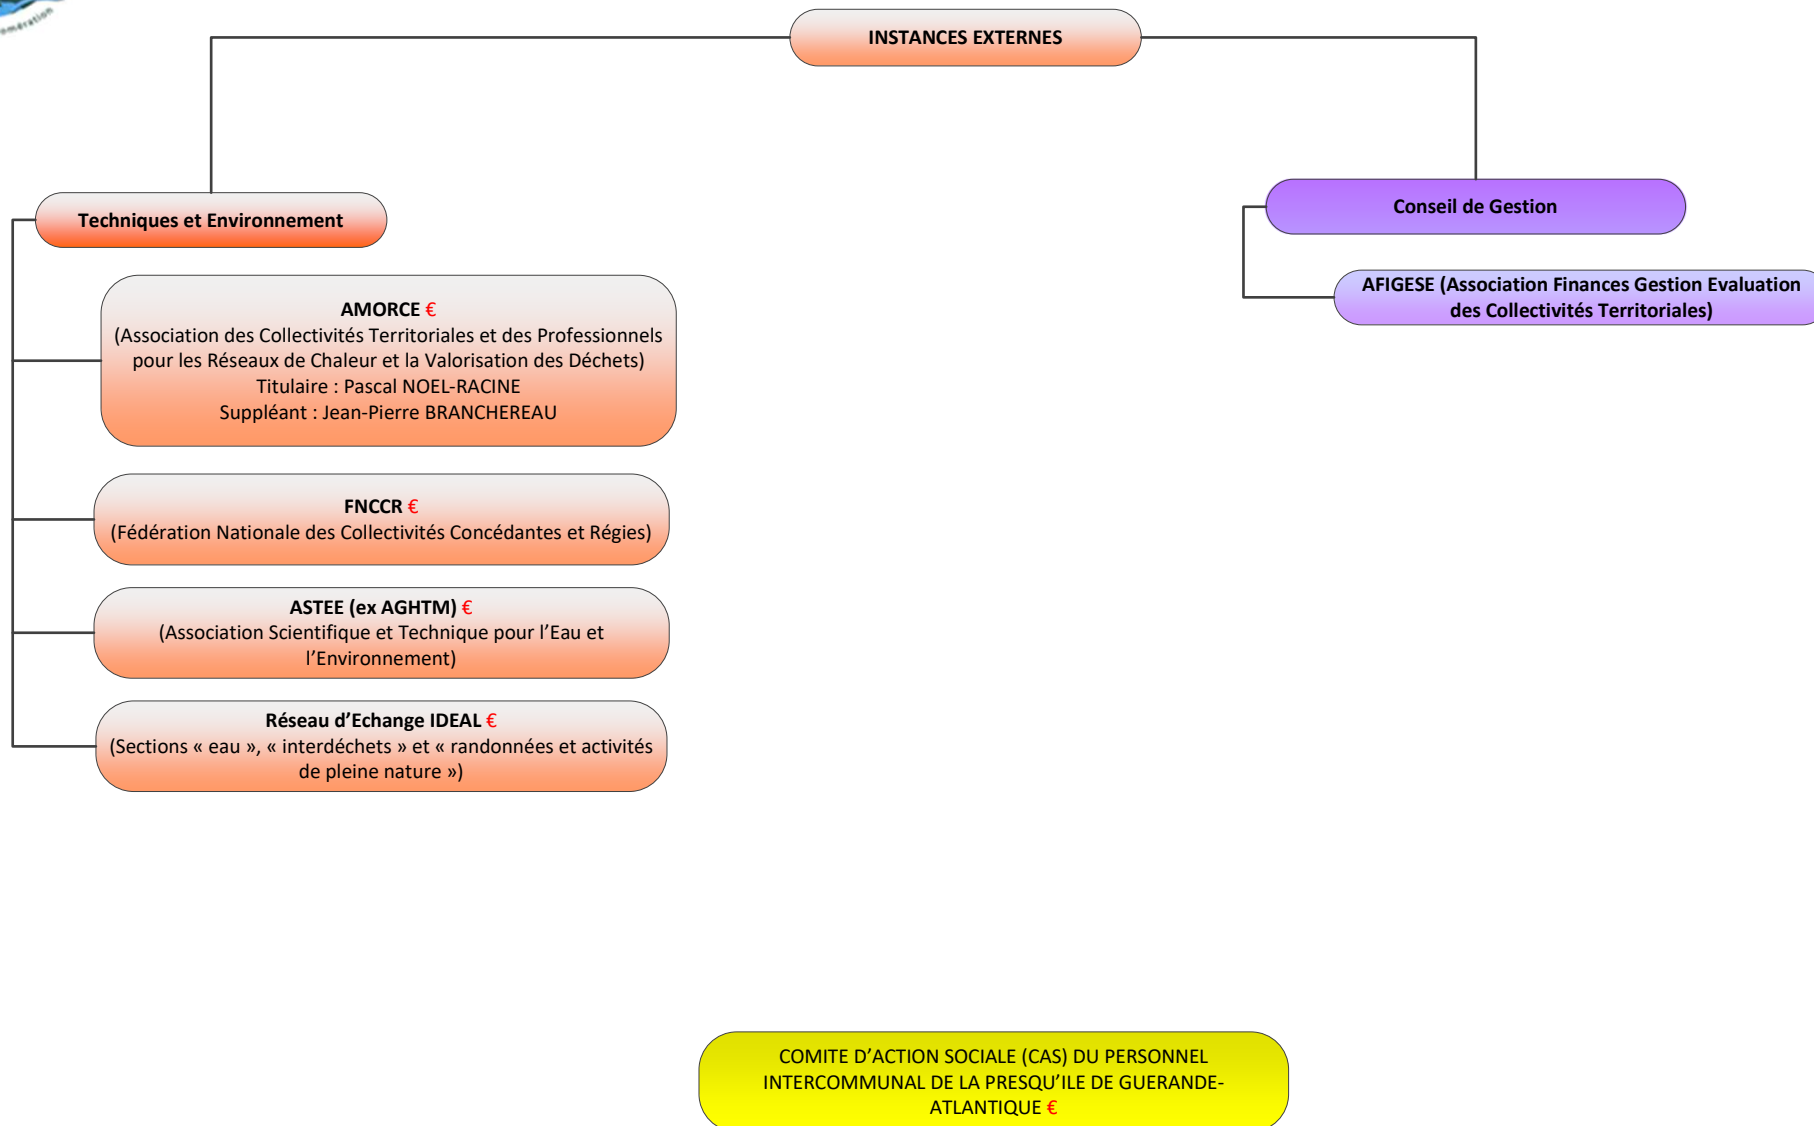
omération

INSTANCES EXTERNES

Techniques et Environnement

AMORCE €
(Association des Collectivités Territoriales et des Professionnels pour les Réseaux de Chaleur et la Valorisation des Déchets)
Titulaire : Pascal NOEL-RACINE
Suppléant : Jean-Pierre BRANCHEREAU

FNCCR €
(Fédération Nationale des Collectivités Concédantes et Régies)

ASTEE (ex AGHTM) €
(Association Scientifique et Technique pour l'Eau et l'Environnement)

Réseau d'Echange IDEAL €
(Sections « eau », « interdéchets » et « randonnées et activités de pleine nature »)

Conseil de Gestion

AFIGESE (Association Finances Gestion Evaluation des Collectivités Territoriales)

COMITE D'ACTION SOCIALE (CAS) DU PERSONNEL INTERCOMMUNAL DE LA PRESQU'ILE DE GUERANDE-ATLANTIQUE €